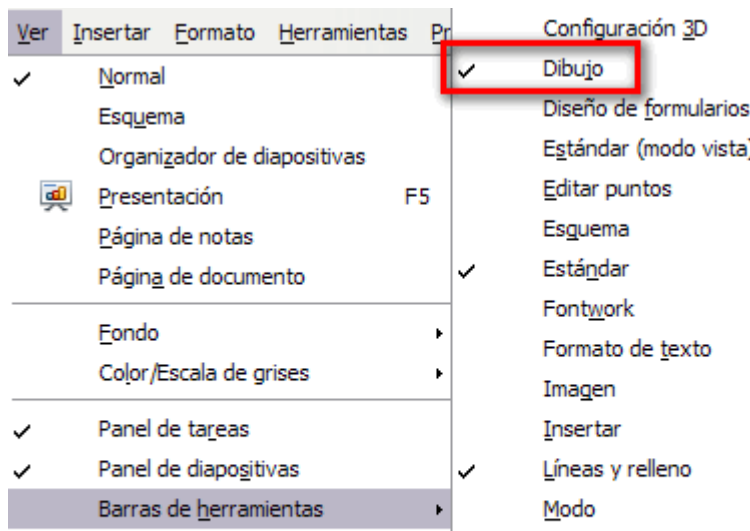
Ver Insertar Formato Herramientas Pr

✓ Normal
Esquema
Organizador de diapositivas
Presentación F5
Página de notas
Página de documento

Fondo
Color/Escala de grises

✓ Panel de tareas
✓ Panel de diapositivas
Barras de herramientas

Configuración 3D
✓ Dibujo
Diseño de formularios
Estándar (modo vista)
Editar puntos
Esquema
✓ Estándar
Fontwork
Formato de texto
Imagen
Insertar
✓ Líneas y relleno
Modo